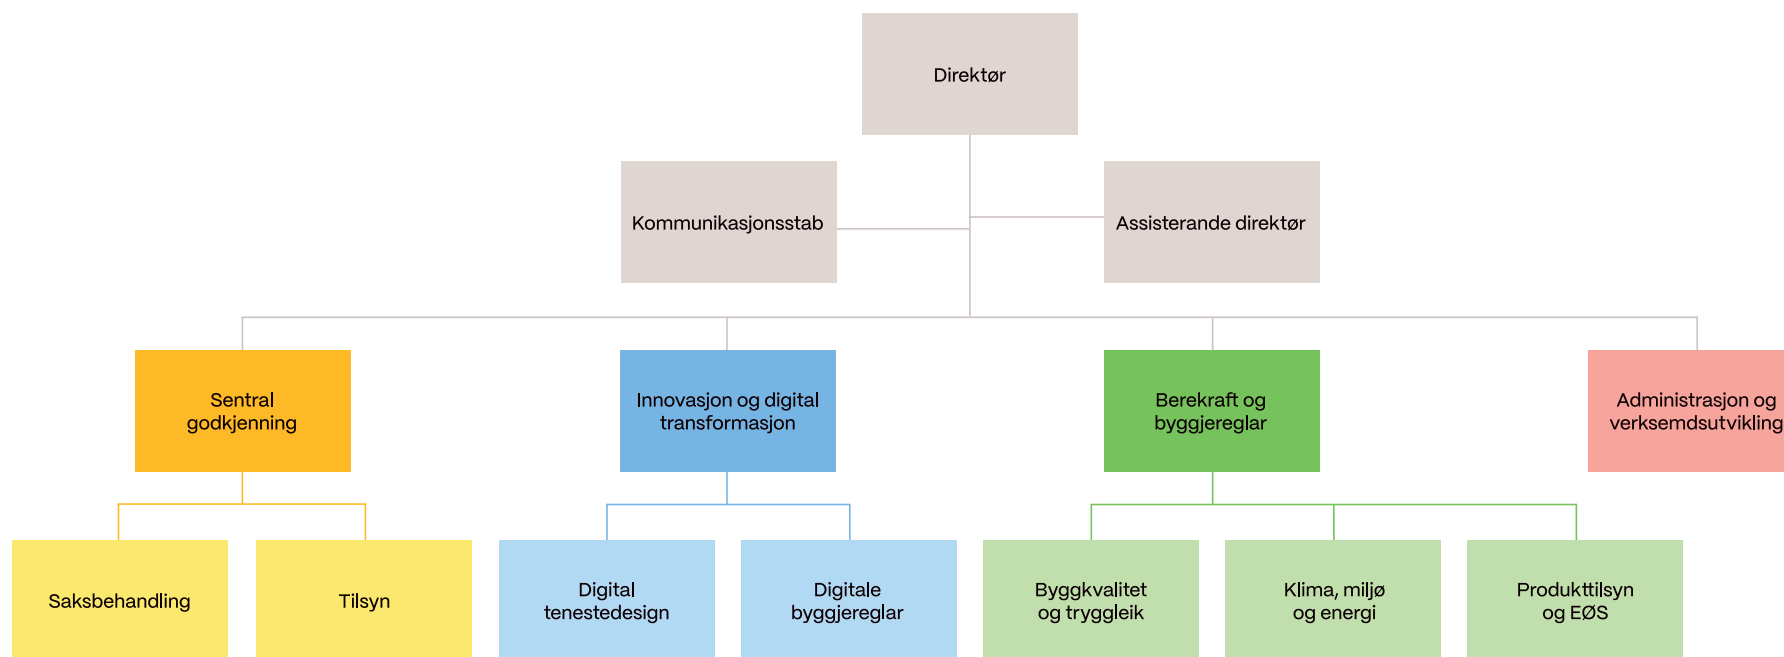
Direktør

Kommunikasjonsstab

Assisterande direktør

Sentral godkjenning

Innovasjon og digital transformasjon

Berekraft og byggjereglar

Administrasjon og verksemdsutvikling

Saksbehandling

Tilsyn

Digital tenestedesign

Digitale byggjereglar

Byggkvalitet og tryggleik

Klima, miljø og energi

Produkttilsyn og EØS